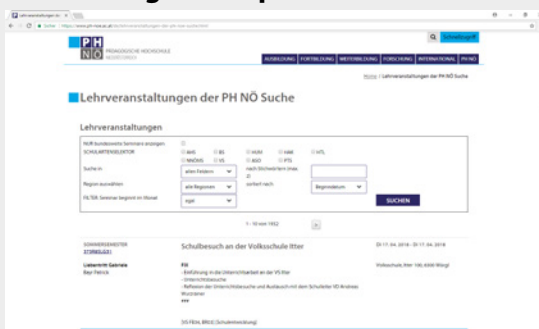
PH NÖ PÄDAGOGISCHE HOCHSCHULE NIEDERÖSTERREICH

Schnellzugriff

AUSBILDUNG | FORTBILDUNG | WEITERBILDUNG | FORSCHUNG | INTERNATIONAL | PH NÖ

Home / Lehrveranstaltungen der PH NÖ Suche

Lehrveranstaltungen der PH NÖ Suche

Lehrveranstaltungen

NUR bundesweite Seminare anzeigen
SCHULARTENSEKTOR
AHS | BS | HUM | HAK | HTL
NMS/HS | VS | ASO | PTS

Suche in: allen Feldern
nach Stichwörtern (max. 2)

Region auswählen: alle Regionen
sortiert nach: Beginndatum

FILTER: Seminar beginnt im Monat: egal

SUCHEN

1 - 10 von 1952

SOMMERSEMESTER
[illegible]

Schulbesuch an der Volksschule Itter

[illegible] 04. 2018 - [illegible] 04. 2018

Liebentritt Gabriele
Beyr Patrick

FIX
- Einführung in die Unterrichtsarbeit an der VS Itter
- Unterrichtsbesuche
- Reflexion der Unterrichtsbesuche und Austausch mit dem Schulleiter VD Andreas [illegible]
***

Volksschule, Itter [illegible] Wörgl

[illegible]